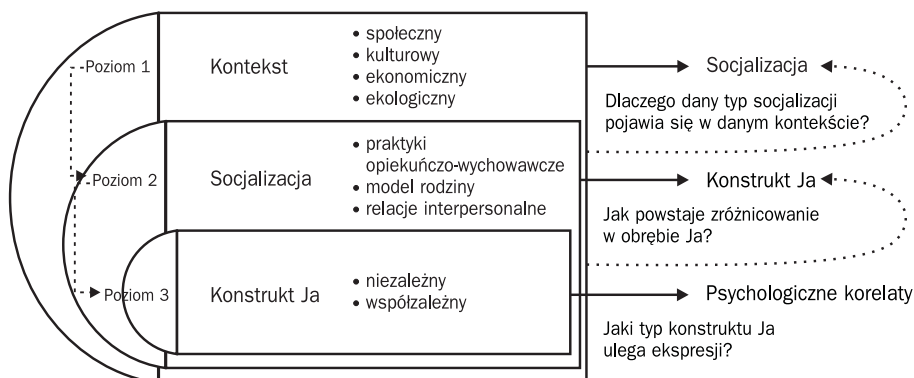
Poziom 1

Kontekst

• społeczny
• kulturowy
• ekonomiczny
• ekologiczny

Socjalizacja

Dlaczego dany typ socjalizacji pojawia się w danym kontekście?

Poziom 2

Socjalizacja

• praktyki opiekuńczo-wychowawcze
• model rodziny
• relacje interpersonalne

Konstrukt Ja

Jak powstaje zróżnicowanie w obrębie Ja?

Poziom 3

Konstrukt Ja

• niezależny
• współzależny

Psychologiczne korelaty

Jaki typ konstruktu Ja ulega ekspresji?